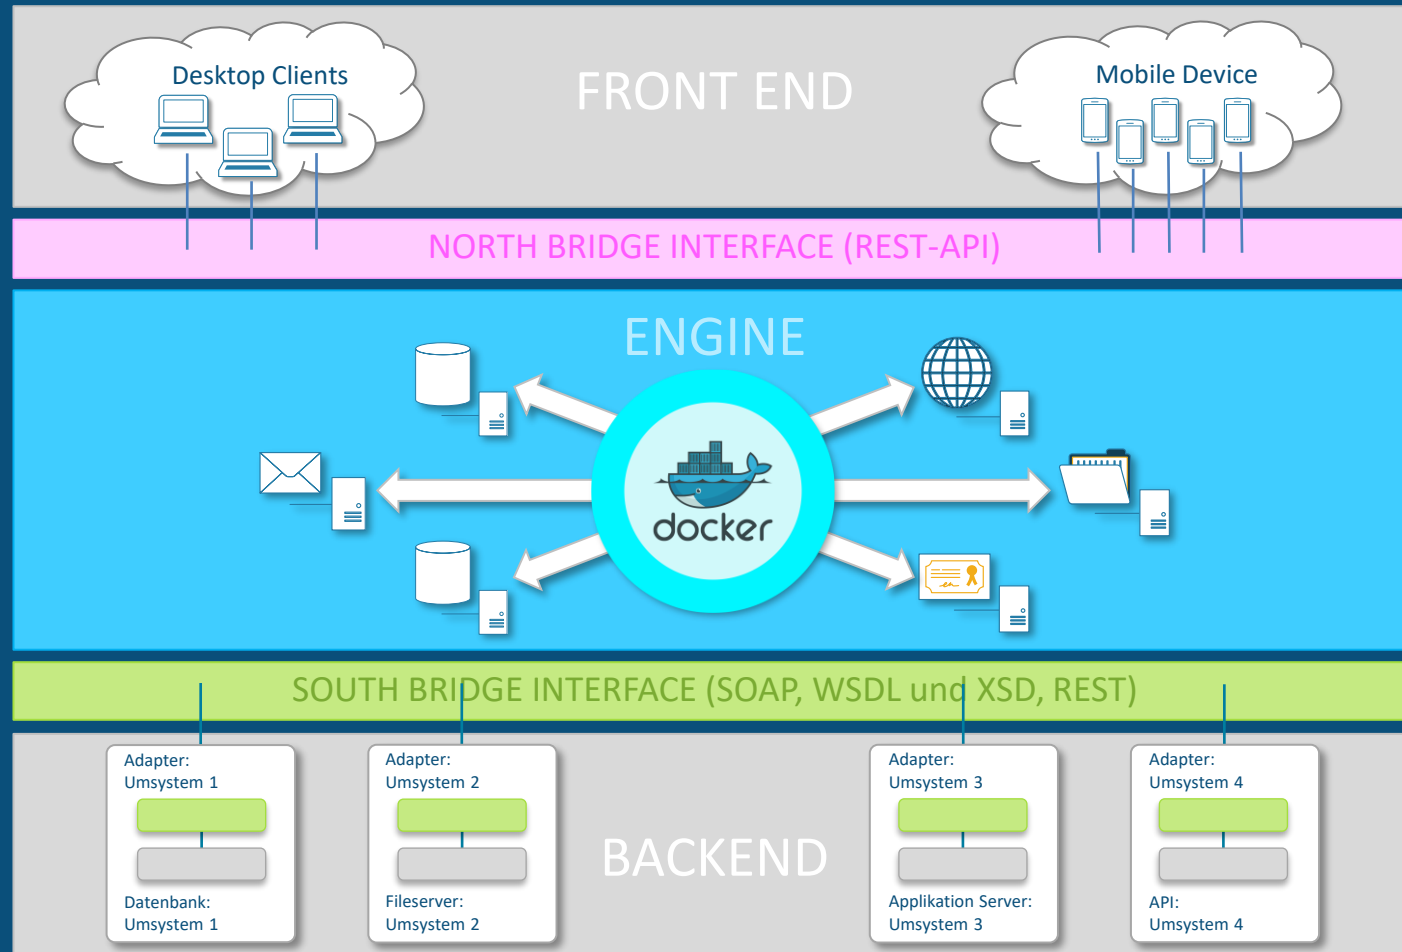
Desktop Clients

FRONT END

Mobile Device

NORTH BRIDGE INTERFACE (REST-API)

ENGINE

docker

SOUTH BRIDGE INTERFACE (SOAP, WSDL und XSD, REST)

Adapter: Umsystem 1

Datenbank: Umsystem 1

Adapter: Umsystem 2

Fileserver: Umsystem 2

BACKEND

Adapter: Umsystem 3

Applikation Server: Umsystem 3

Adapter: Umsystem 4

API: Umsystem 4